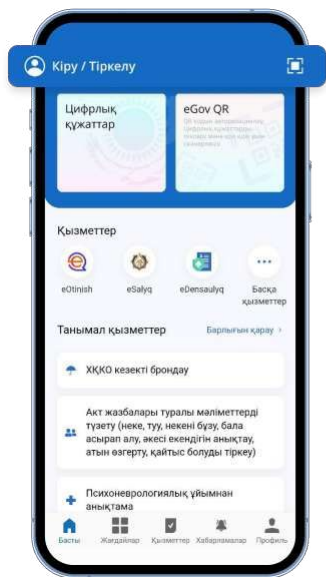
Кіру / Тіркелу

Цифрлық құжаттар

eGov QR

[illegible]

Қызметтер

eOtinish

eSalyq

eDensaulyq

Басқа қызметтер

Танымал қызметтер

Барлығын қарау >

ХҚКО кезекті брондау

Акт жазбалары туралы мәліметтерді түзету (неке, туу, некені бұзу, бала асырап алу, әкесі екендігін анықтау, атын өзгерту, қайтыс болуды тіркеу)

Психоневрологиялық ұйымнан анықтама

Басты

Жағдайлар

Қызметтер

Хабарламалар

Профиль